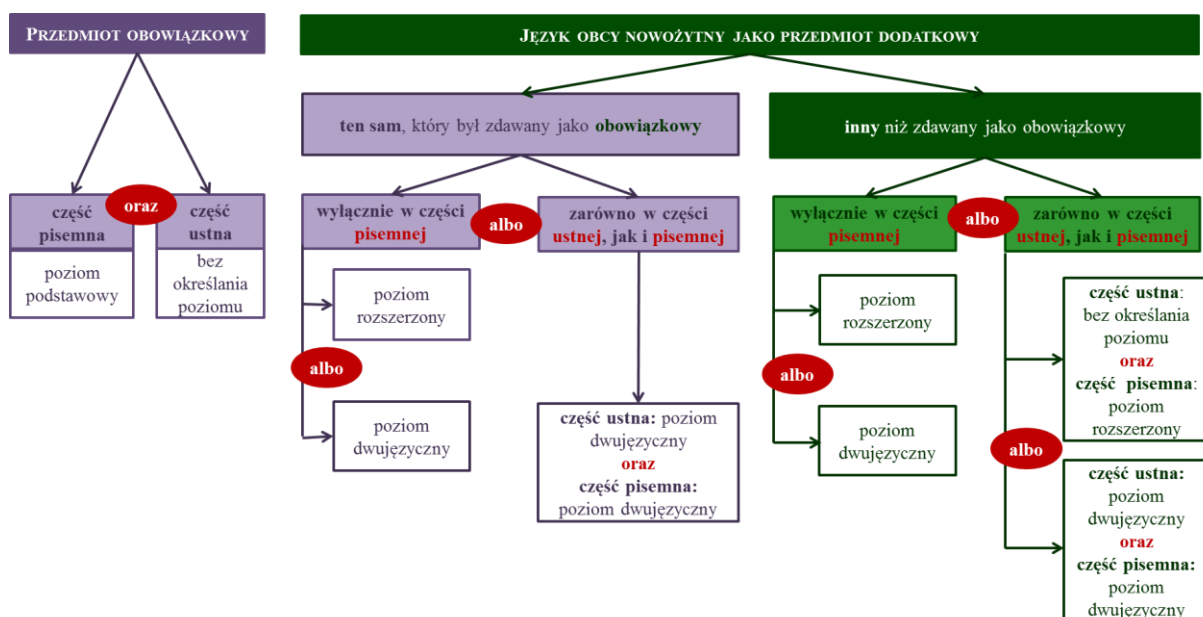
PRZEDMIOT OBOWIĄZKOWY

część pisemna

oraz

część ustna

poziom podstawowy

bez określania poziomu

JĘZYK OBCY NOWOŻYTNY JAKO PRZEDMIOT DODATKOWY

ten sam, który był zdawany jako obowiązkowy

wyłącznie w części pisemnej

albo

zarówno w części ustnej, jak i pisemnej

poziom rozszerzony

albo

poziom dwujęzyczny

część ustna: poziom dwujęzyczny oraz część pisemna: poziom dwujęzyczny

inny niż zdawany jako obowiązkowy

wyłącznie w części pisemnej

albo

zarówno w części ustnej, jak i pisemnej

poziom rozszerzony

albo

poziom dwujęzyczny

część ustna: bez określania poziomu oraz część pisemna: poziom rozszerzony

albo

część ustna: poziom dwujęzyczny oraz część pisemna: poziom dwujęzyczny